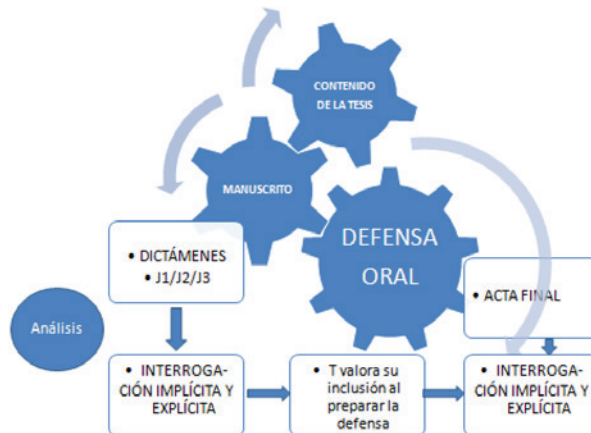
CONTENIDO DE LA TESIS

MANUSCRITO

DEFENSA ORAL

• DICTÁMENES J1/J2/J3

• ACTA FINAL

Análisis

• INTERROGACIÓN IMPLÍCITA Y EXPLÍCITA

• T valora su inclusión al preparar la defensa

• INTERROGACIÓN IMPLÍCITA Y EXPLÍCITA